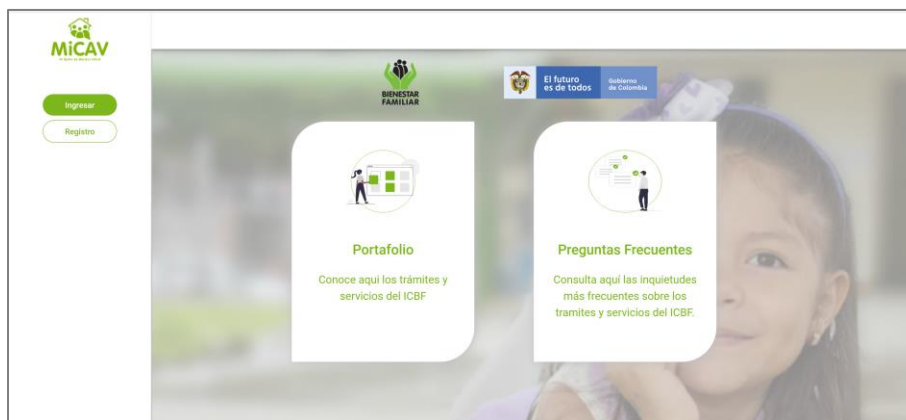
MiCAV

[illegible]

Ingresar

Registro

BIENESTAR FAMILIAR

El futuro es de todos

Gobierno de Colombia

Portafolio

Conoce aquí los trámites y servicios del ICBF

Preguntas Frecuentes

Consulta aquí las inquietudes más frecuentes sobre los tramites y servicios del ICBF.